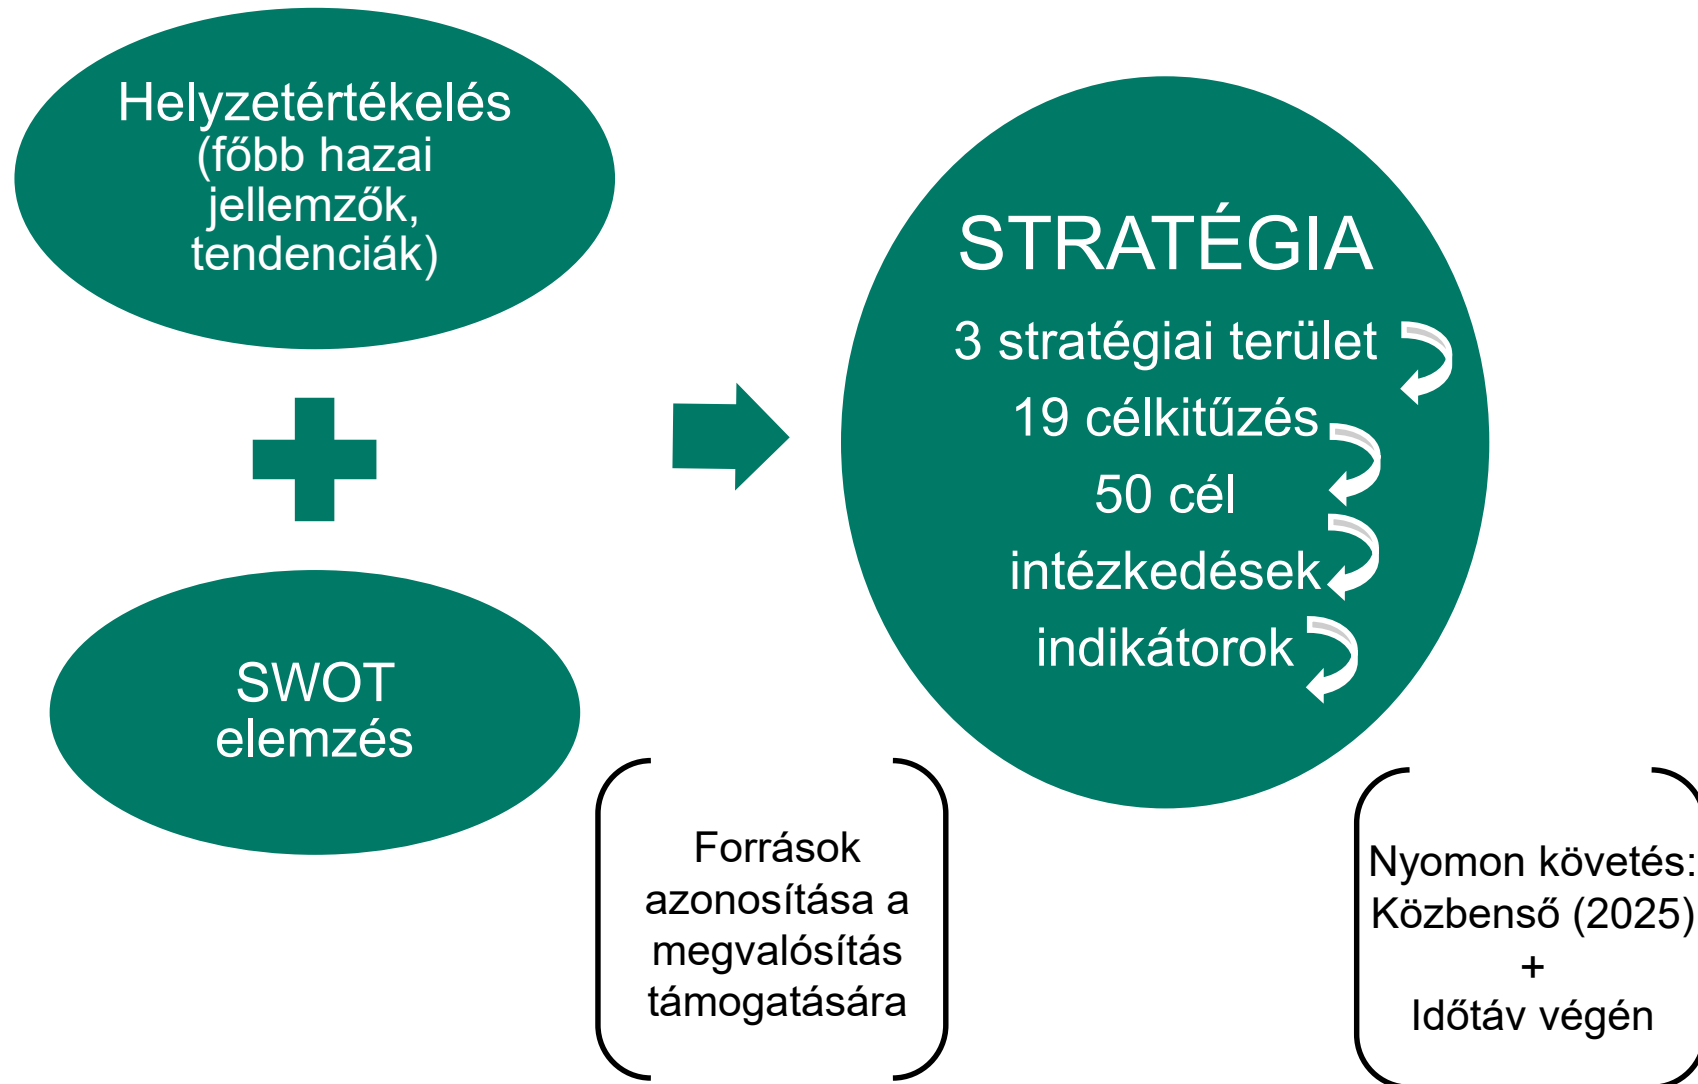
Helyzetértékelés (főbb hazai jellemzők, tendenciák)

SWOT elemzés

STRATÉGIA

3 stratégiai terület

19 célkitűzés

50 cél

intézkedések

indikátorok

Források azonosítása a megvalósítás támogatására

Nyomon követés: Közbenső (2025) + Időtáv végén